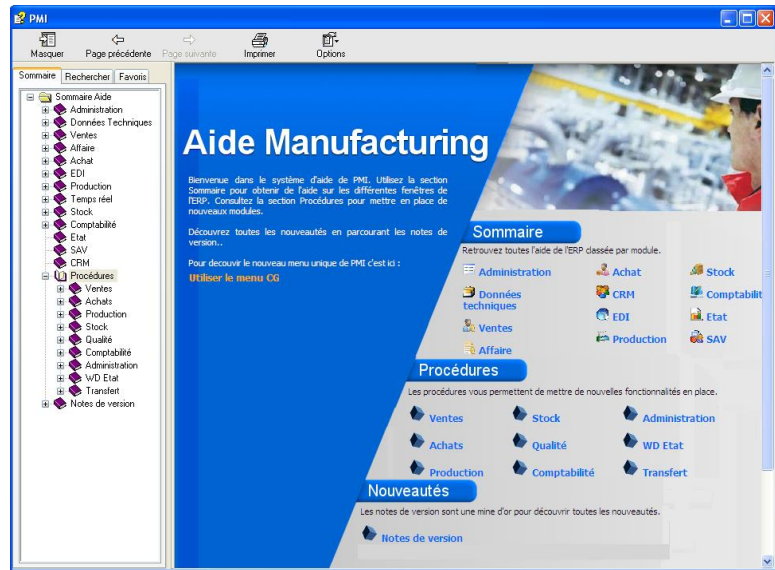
PMI

Masquer Page précédente Page suivante Imprimer Options

Sommaire Rechercher Favoris

Sommaire Aide
Administration
Données Techniques
Ventes
Affaire
Achat
EDI
Production
Temps réel
Stock
Comptabilité
Etat
SAV
CRM
Procédures
Ventes
Achats
Production
Stock
Qualité
Comptabilité
Administration
WD Etat
Transfert
Notes de version

Aide Manufacturing

Bienvenue dans le système d'aide de PMI. Utilisez la section Sommaire pour obtenir de l'aide sur les différentes fenêtres de l'ERP. Consultez la section Procédures pour mettre en place de nouveaux modules.

Découvrez toutes les nouveautés en parcourant les notes de version..

Pour decouvir le nouveau menu unique de PMI c'est ici :
Utiliser le menu CG

Sommaire
Retrouvez toutes l'aide de l'ERP classée par module.

Administration
Données techniques
Ventes
Affaire
Achat
CRM
EDI
Production
Stock
Comptabilit
Etat
SAV

Procédures
Les procédures vous permettent de mettre de nouvelles fonctionnalités en place.

Ventes
Achats
Production
Stock
Qualité
Comptabilité
Administration
WD Etat
Transfert

Nouveautés
Les notes de version sont une mine d'or pour découvrir toutes les nouveautés.

Notes de version